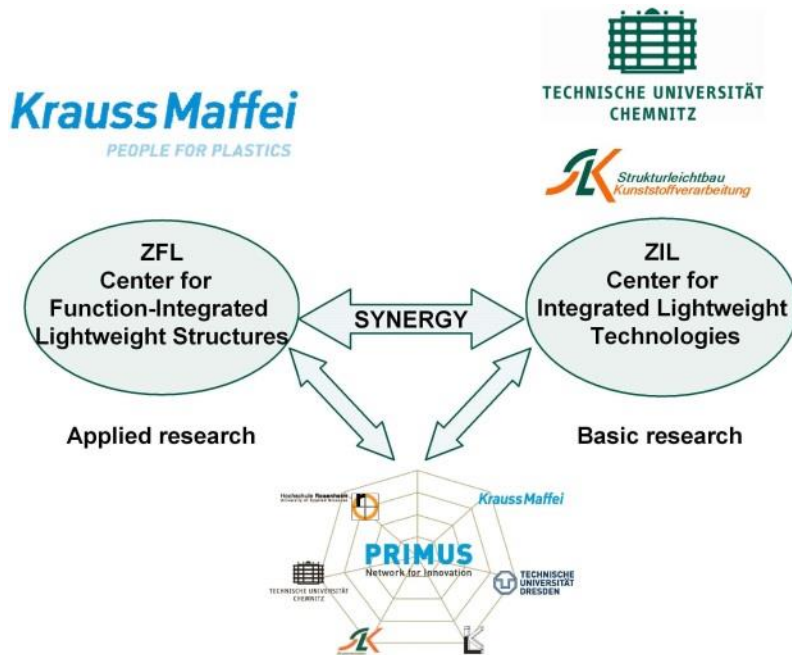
KraussMaffei
PEOPLE FOR PLASTICS

TECHNISCHE UNIVERSITÄT CHEMNITZ

Strukturleichtbau Kunststoffverarbeitung

ZFL
Center for Function-Integrated Lightweight Structures

SYNERGY

ZIL
Center for Integrated Lightweight Technologies

Applied research

Basic research

Hochschule Rosenheim
University of Applied Sciences

KraussMaffei

PRIMUS
Network for Innovation

TECHNISCHE UNIVERSITÄT CHEMNITZ

TECHNISCHE UNIVERSITÄT DRESDEN